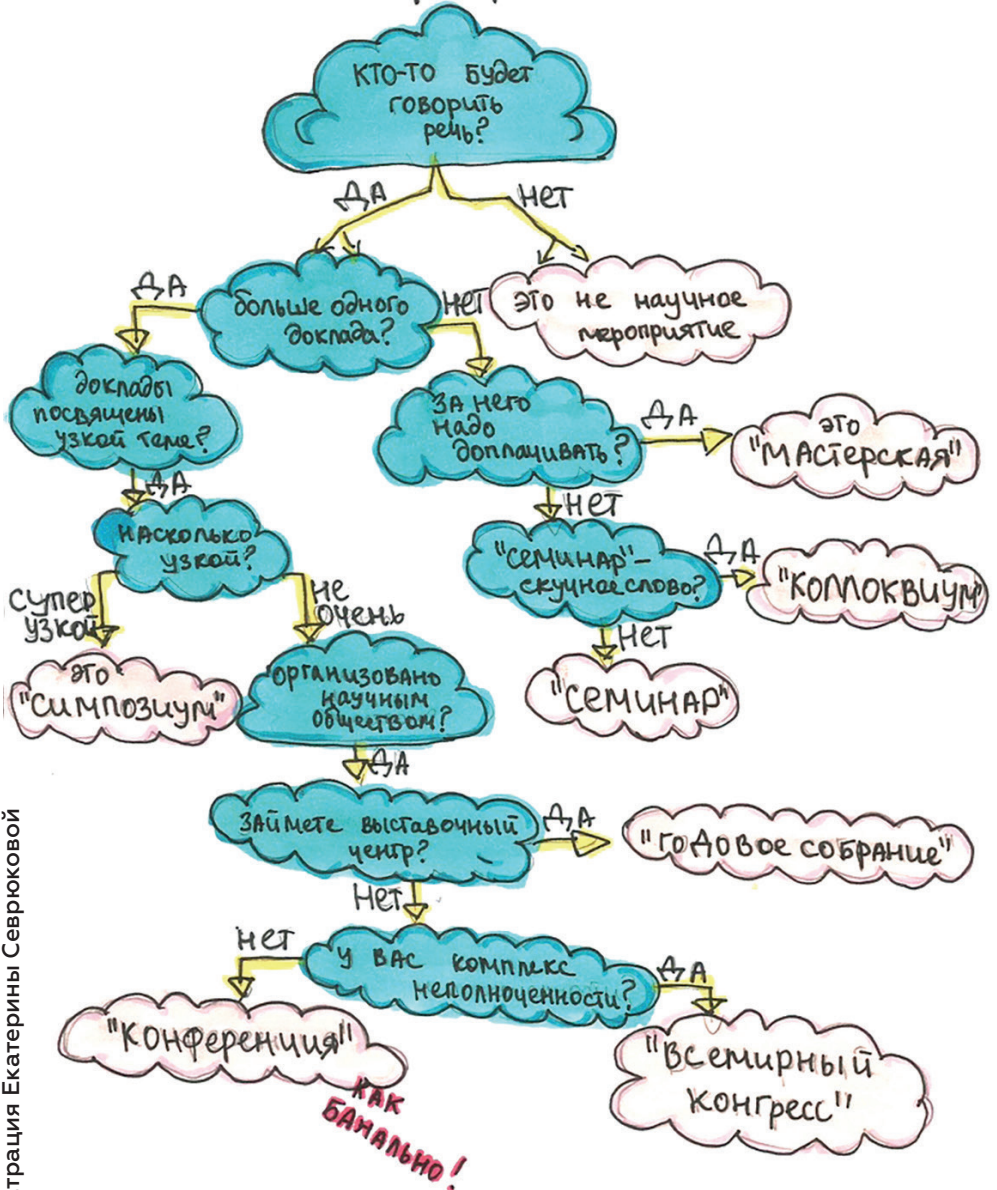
КТО-ТО БУДЕТ ГОВОРИТЬ РЕЧЬ?

ДА

НЕТ

больше одного доклада?

ЭТО НЕ НАУЧНОЕ МЕРОПРИЯТИЕ

ДА

НЕТ

доклады посвящены узкой теме?

ЗА НЕГО НАДО ДОПЛАЧИВАТЬ?

ДА

ЭТО "МАСТЕРСКАЯ"

ДА

НЕТ

НАСКОЛЬКО УЗКОЙ?

"СЕМИНАР" — СКУЧНОЕ СЛОВО?

ДА

"КОЛЛОКВИУМ"

СУПЕР УЗКОЙ

НЕ ОЧЕНЬ

НЕТ

ЭТО "СИМПОЗИУМ"

ОРГАНИЗОВАНО НАУЧНЫМ ОБЩЕСТВОМ?

"СЕМИНАР"

ДА

ЗАЙМЕТЕ ВЫСТАВОЧНЫЙ ЦЕНТР?

ДА

"ГОДОВОЕ СОБРАНИЕ"

НЕТ

НЕТ

У ВАС КОМПЛЕКС НЕПОЛНОЦЕННОСТИ?

ДА

"КОНФЕРЕНЦИЯ"

КАК БАНАЛЬНО!

"ВСЕМИРНЫЙ КОНГРЕСС"

трация Екатерины Севрюковой